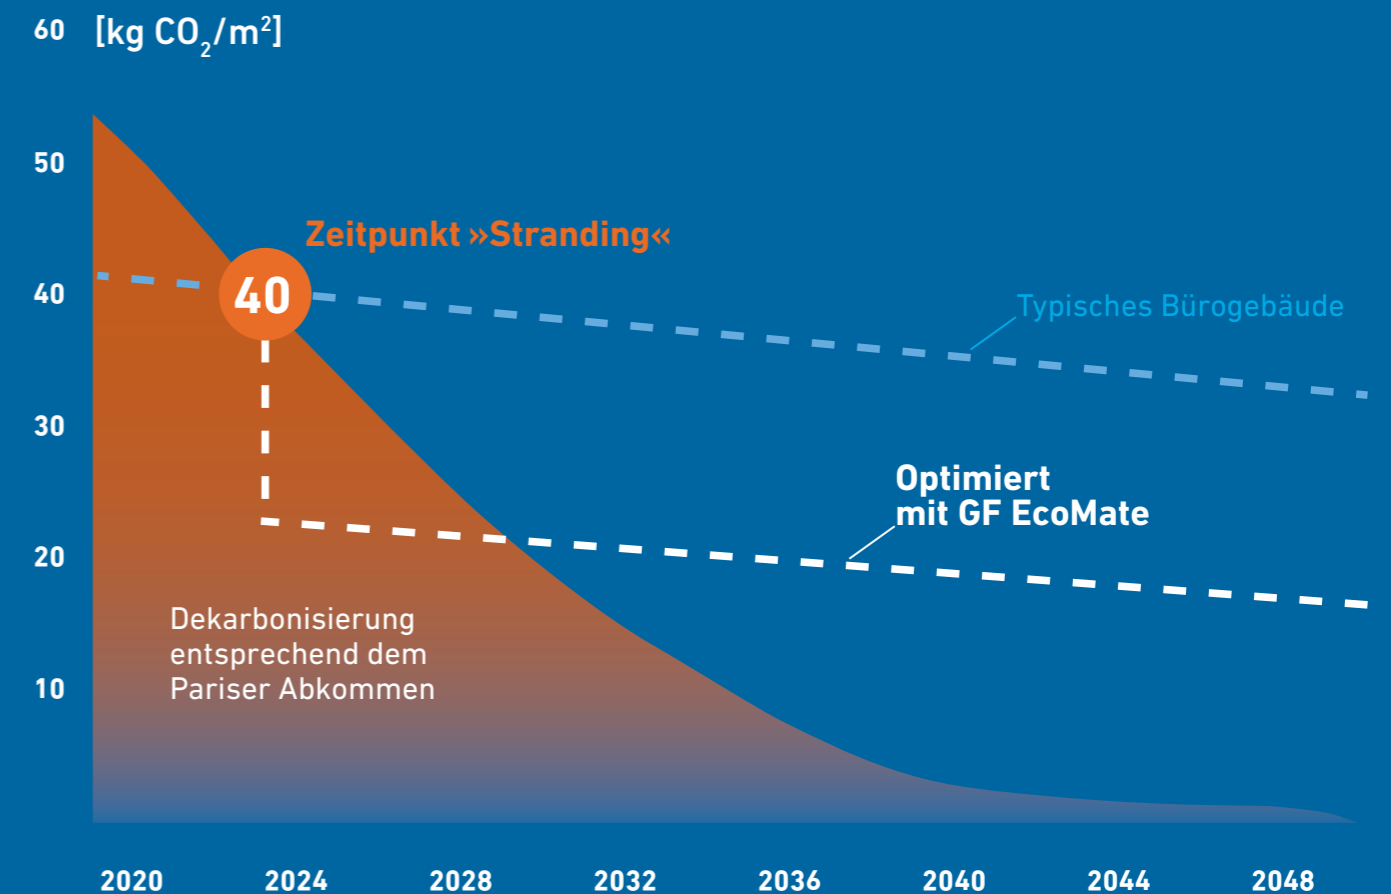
60 [kg $CO_2/m^2$]

50

40

30

20

10

Zeitpunkt »Stranding«

40

Typisches Bürogebäude

Optimiert mit GF EcoMate

Dekarbonisierung entsprechend dem Pariser Abkommen

2020 2024 2028 2032 2036 2040 2044 2048